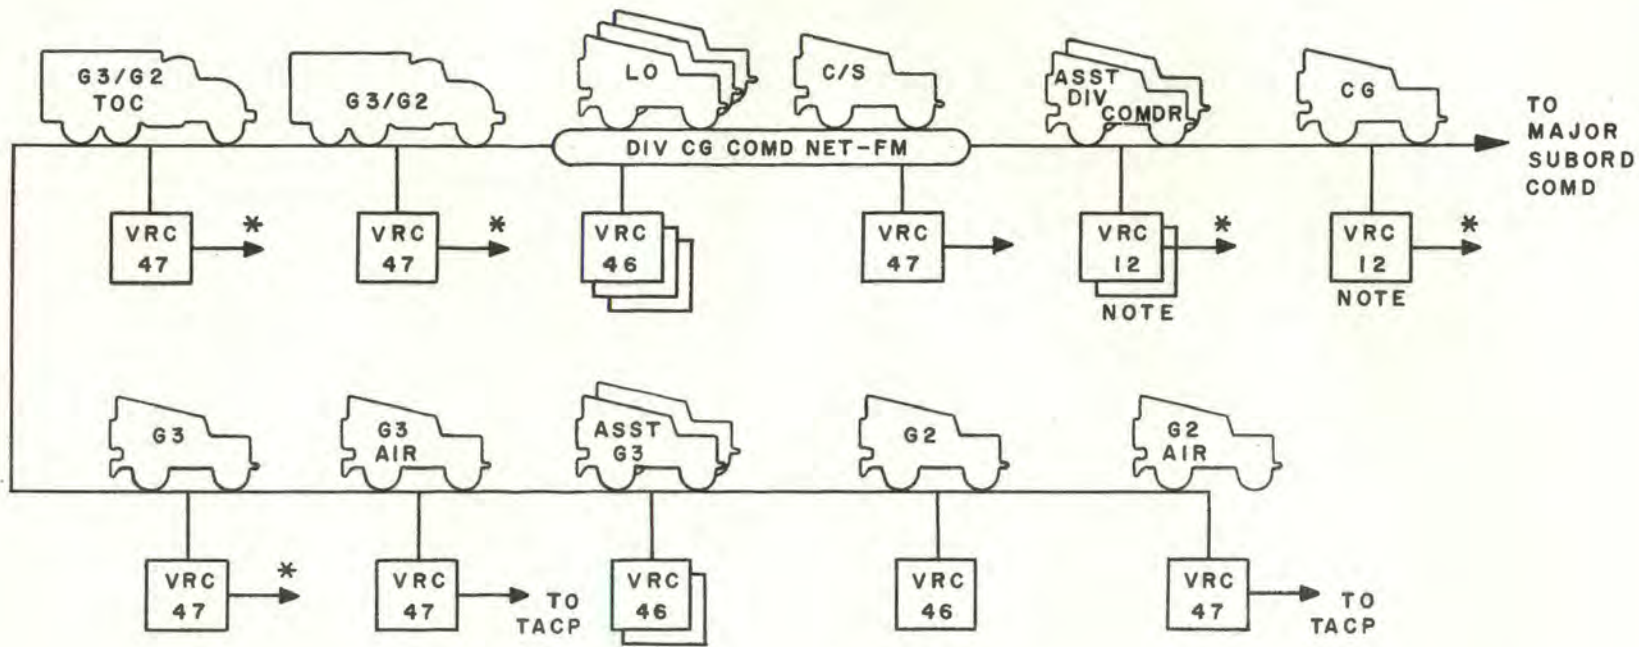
G3/G2
TOC

G3/G2

LO

C/S

ASST
DIV
COMDR

CG

DIV CG COMD NET-FM

TO
MAJOR
SUBORD
COMD

VRC
47
*

VRC
47
*

VRC
46

VRC
47

VRC
12
*
NOTE

VRC
12
*
NOTE

G3

G3
AIR

ASST
G3

G2

G2
AIR

VRC
47
*

VRC
47
TO
TACP

VRC
46

VRC
46

VRC
47
TO
TACP